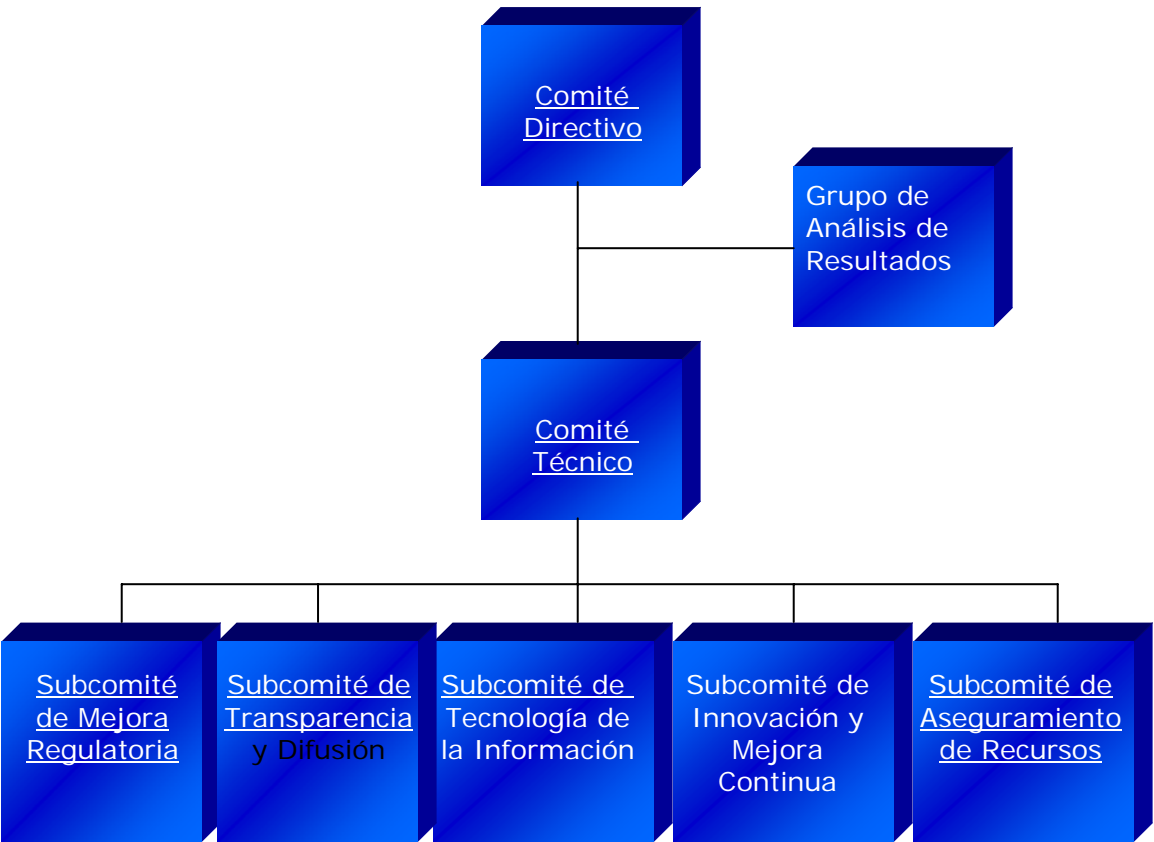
Comité Directivo

Grupo de Análisis de Resultados

Comité Técnico

Subcomité de Mejora Regulatoria

Subcomité de Transparencia y Difusión

Subcomité de Tecnología de la Información

Subcomité de Innovación y Mejora Continua

Subcomité de Aseguramiento de Recursos